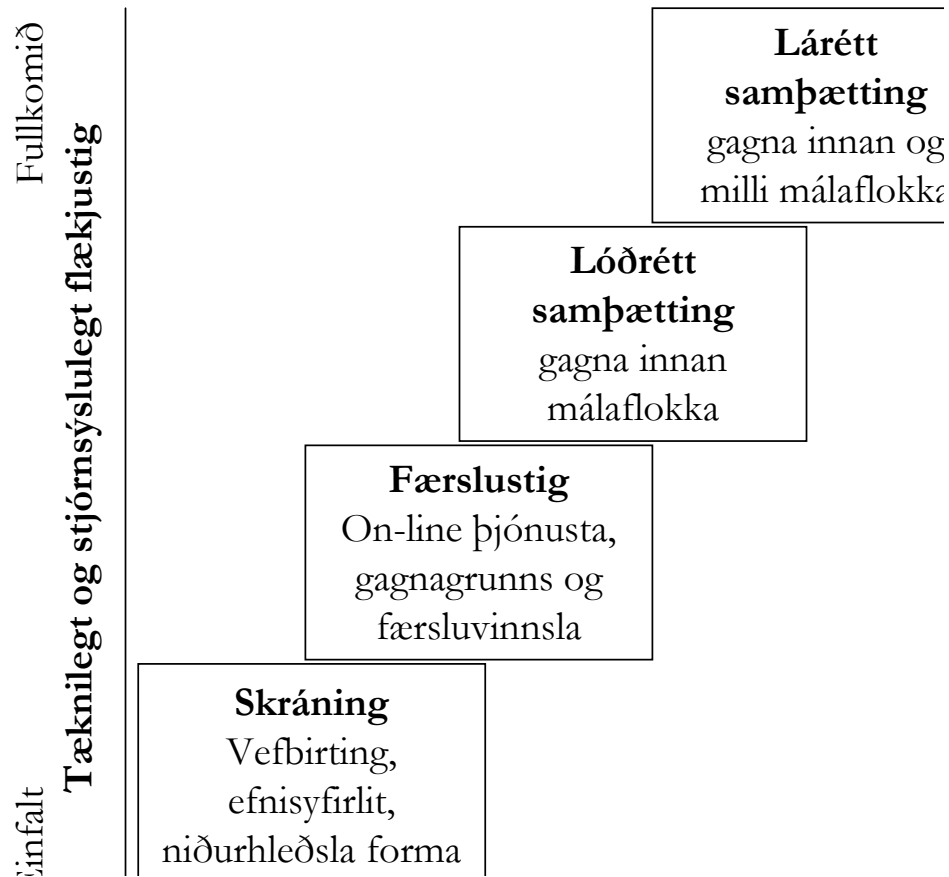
Fullkomið

Tæknilegt og stjórnsýslulegt flækjustig

Einfalt

Lárétt samþætting
gagna innan og milli málaflokka

Lóðrétt samþætting
gagna innan málaflokka

Færslustig
On-line þjónusta, gagnagrunns og færsluvinnsla

Skráning
Vefbirting, efnisyfirlit, niðurhleðsla forma